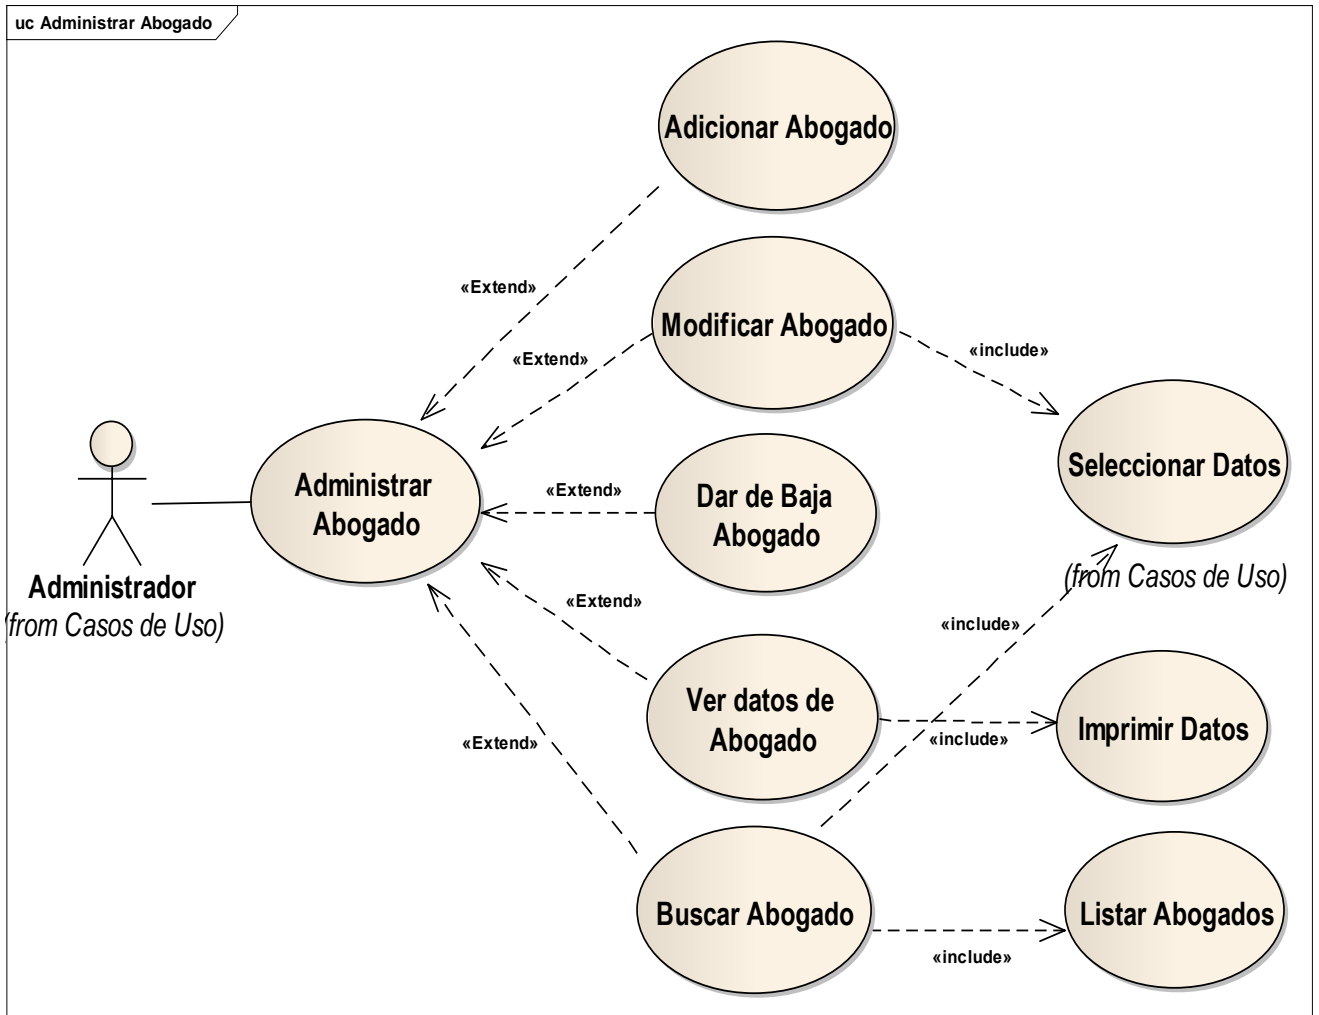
uc Administrar Abogado

Adicionar Abogado

«Extend»

Modificar Abogado

«Extend»

«include»

Seleccionar Datos

(from Casos de Uso)

Administrador

(from Casos de Uso)

Administrar Abogado

«Extend»

Dar de Baja Abogado

«Extend»

«include»

Ver datos de Abogado

«include»

Imprimir Datos

«Extend»

Buscar Abogado

Listar Abogados

«include»